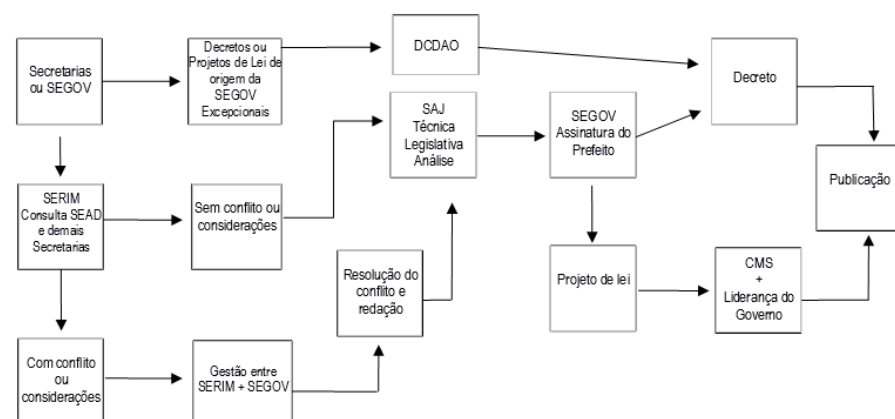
Secretarias ou SEGOV

Decretos ou Projetos de Lei de origem da SEGOV Excepcionais

DCDAO

Decreto

SAJ Técnica Legislativa Análise

SEGOV Assinatura do Prefeito

Publicação

SERIM Consulta SEAD e demais Secretarias

Sem conflito ou considerações

Resolução do conflito e redação

Projeto de lei

CMS + Liderança do Governo

Com conflito ou considerações

Gestão entre SERIM + SEGOV